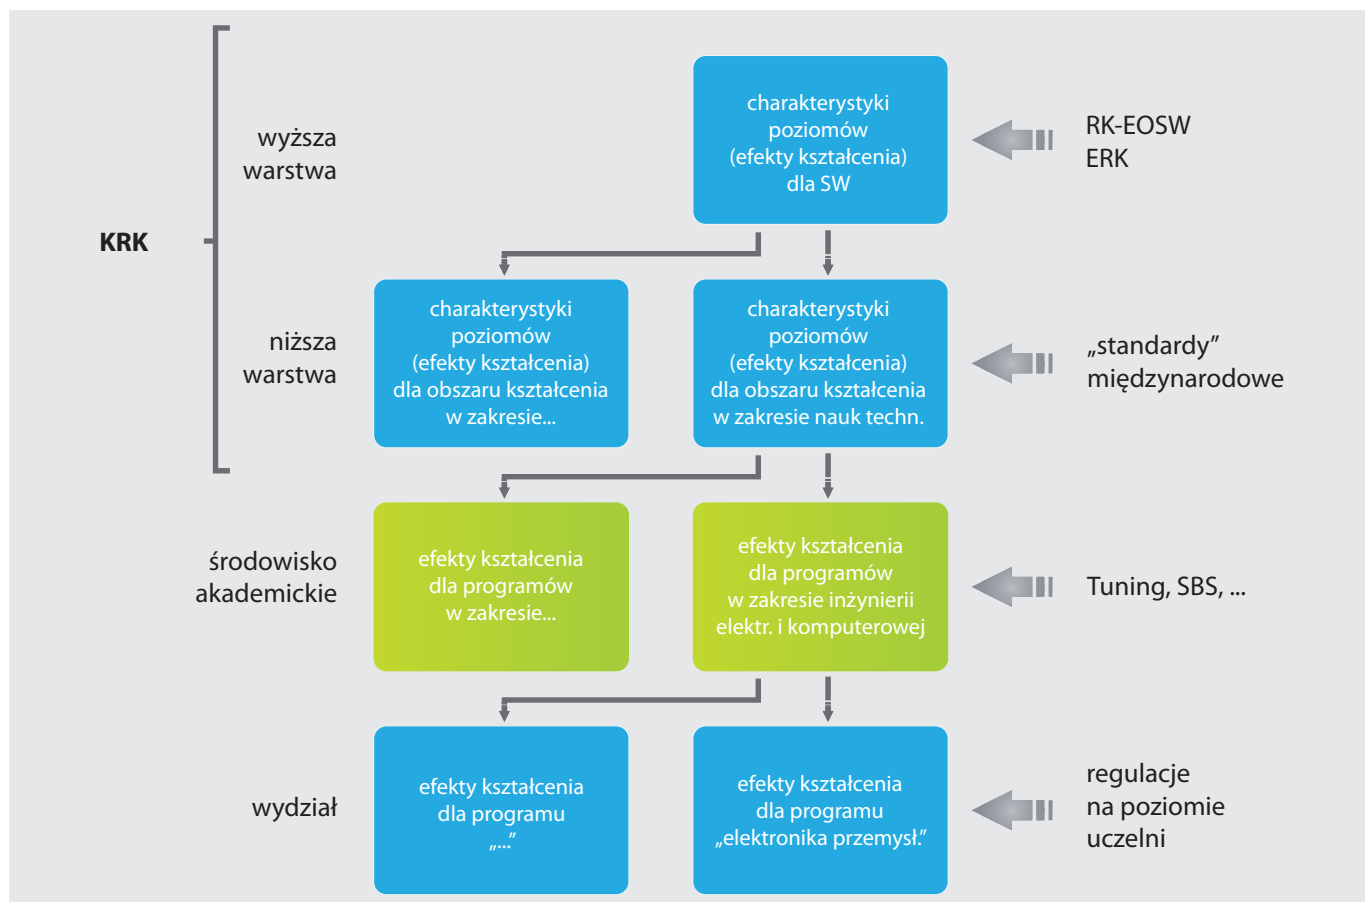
KRK

wyższa warstwa

charakterystyki poziomów (efekty kształcenia) dla SW

RK-EOSW
ERK

niższa warstwa

charakterystyki poziomów (efekty kształcenia) dla obszaru kształcenia w zakresie...

charakterystyki poziomów (efekty kształcenia) dla obszaru kształcenia w zakresie nauk techn.

„standardy” międzynarodowe

środowisko akademickie

efekty kształcenia dla programów w zakresie...

efekty kształcenia dla programów w zakresie inżynierii elektr. i komputerowej

Tuning, SBS, ...

wydział

efekty kształcenia dla programu „...”

efekty kształcenia dla programu „elektronika przemysł.”

regulacje na poziomie uczelni